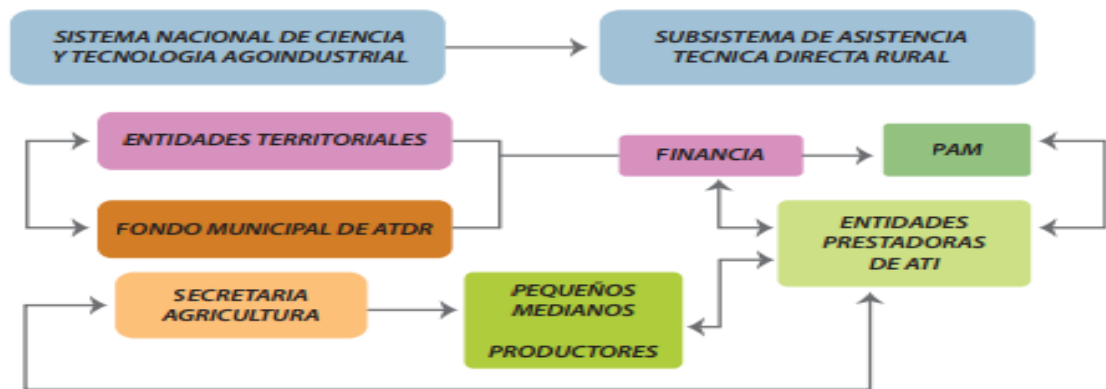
SISTEMA NACIONAL DE CIENCIA Y TECNOLOGIA AGOINDUSTRIAL

SUBSISTEMA DE ASISTENCIA TECNICA DIRECTA RURAL

ENTIDADES TERRITORIALES

FONDO MUNICIPAL DE ATDR

FINANCIA

PAM

ENTIDADES PRESTADORAS DE ATI

SECRETARIA AGRICULTURA

PEQUEÑOS MEDIANOS

PRODUCTORES